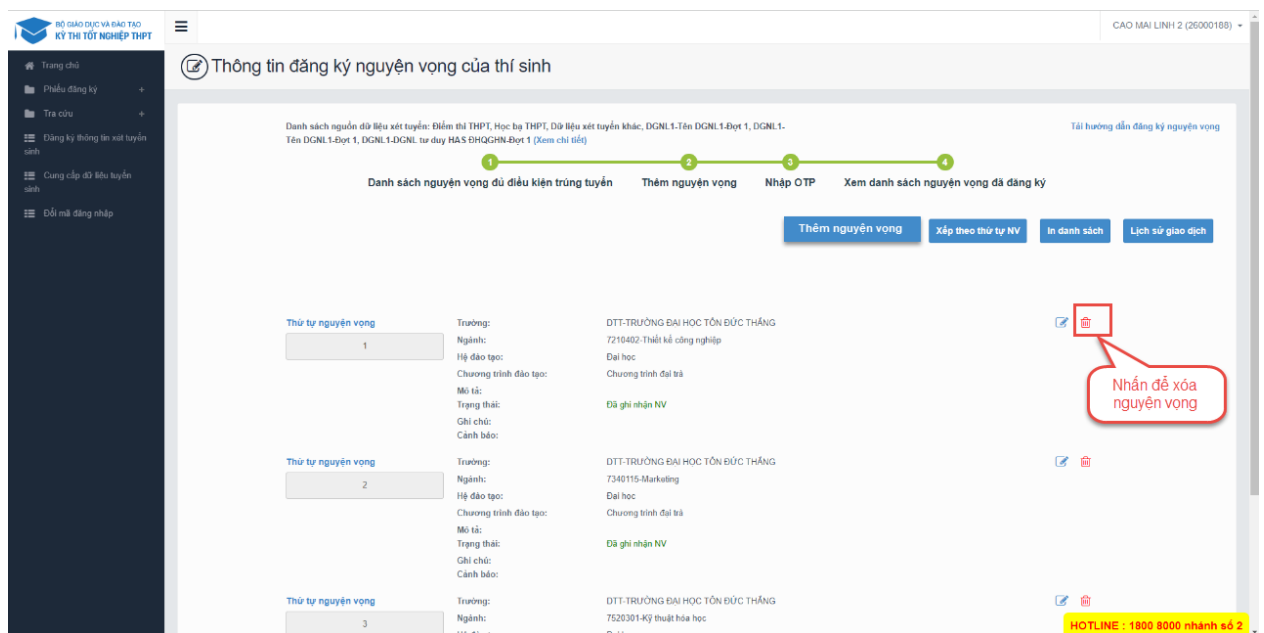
BỘ GIÁO DỤC VÀ ĐÀO TẠO
KỲ THI TỐT NGHIỆP THPT

CAO MAI LINH 2 (26000188)

Trang chủ
Phiếu đăng ký +
Tra cứu +
Đăng ký thông tin xét tuyển sinh
Cung cấp dữ liệu tuyển sinh
Đổi mã đăng nhập

Thông tin đăng ký nguyện vọng của thí sinh

Danh sách nguồn dữ liệu xét tuyển: Điểm thi THPT, Học bạ THPT, Dữ liệu xét tuyển khác, DGNL1-Tên DGNL1-Đợt 1, DGNL1-Tên DGNL1-Đợt 1, DGNL1-DGNL tư duy HAS ĐHQGHN-Đợt 1 (Xem chi tiết)

Tải hướng dẫn đăng ký nguyện vọng

1 Danh sách nguyện vọng đủ điều kiện trúng tuyển
2 Thêm nguyện vọng
3 Nhập OTP
4 Xem danh sách nguyện vọng đã đăng ký

Thêm nguyện vọng
Xếp theo thứ tự NV
In danh sách
Lịch sử giao dịch

Thứ tự nguyện vọng
1
Trường: DTT-TRƯỜNG ĐẠI HỌC TÔN ĐỨC THẮNG
Ngành: 7210402-Thiết kế công nghiệp
Hệ đào tạo: Đại học
Chương trình đào tạo: Chương trình đại trà
Mô tả:
Trạng thái: Đã ghi nhận NV
Ghi chú:
Cảnh báo:

Nhấn để xóa nguyện vọng

Thứ tự nguyện vọng
2
Trường: DTT-TRƯỜNG ĐẠI HỌC TÔN ĐỨC THẮNG
Ngành: 7340115-Marketing
Hệ đào tạo: Đại học
Chương trình đào tạo: Chương trình đại trà
Mô tả:
Trạng thái: Đã ghi nhận NV
Ghi chú:
Cảnh báo:

Thứ tự nguyện vọng
3
Trường: DTT-TRƯỜNG ĐẠI HỌC TÔN ĐỨC THẮNG
Ngành: 7520301-Kỹ thuật hóa học
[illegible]

HOTLINE : 1800 8000 nhánh số 2